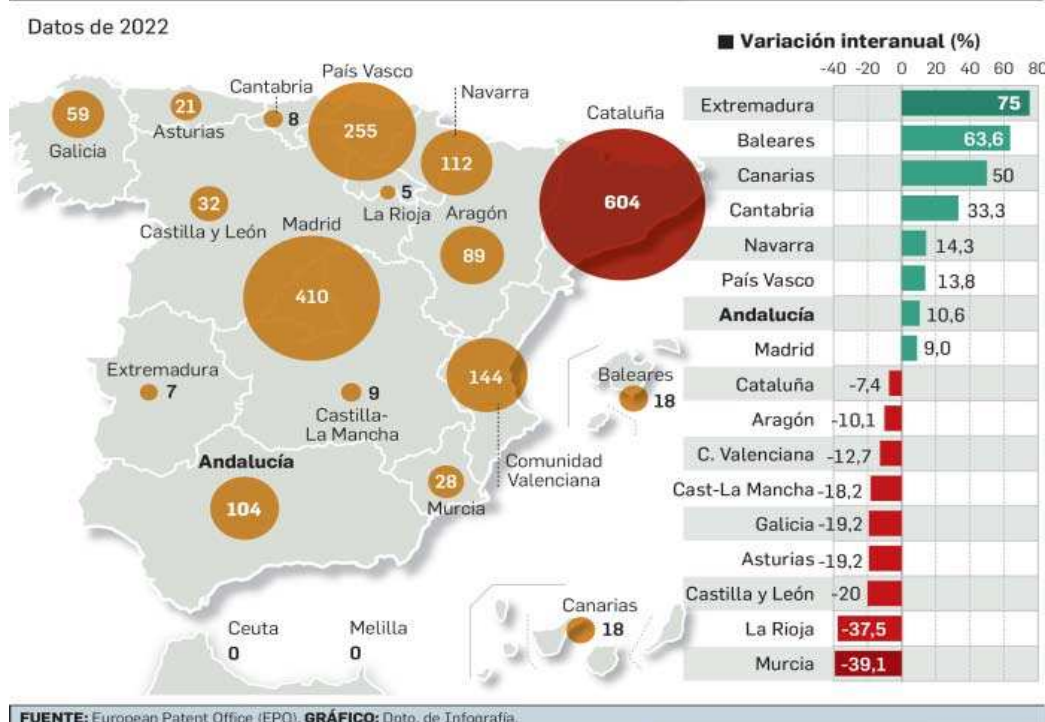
Datos de 2022

59 Galicia
21 Asturias
Cantabria 8
País Vasco 255
Navarra 112
Cataluña 604
5 La Rioja
Aragón 89
32 Castilla y León
Madrid 410
Extremadura 7
9 Castilla-La Mancha
144 Comunidad Valenciana
Baleares 18
Andalucía 104
28 Murcia
Canarias 18
Ceuta 0
Melilla 0

■ Variación interanual (%)

-40 -20 0 20 40 60 80

| | |
|---|---|
| Extremadura | 75 |
| Baleares | 63,6 |
| Canarias | 50 |
| Cantabria | 33,3 |
| Navarra | 14,3 |
| País Vasco | 13,8 |
| **Andalucía** | 10,6 |
| Madrid | 9,0 |
| Cataluña | -7,4 |
| Aragón | -10,1 |
| C. Valenciana | -12,7 |
| Cast-La Mancha | -18,2 |
| Galicia | -19,2 |
| Asturias | -19,2 |
| Castilla y León | -20 |
| La Rioja | -37,5 |
| Murcia | -39,1 |

FUENTE: European Patent Office (EPO). GRÁFICO: Dpto. de Infografía.